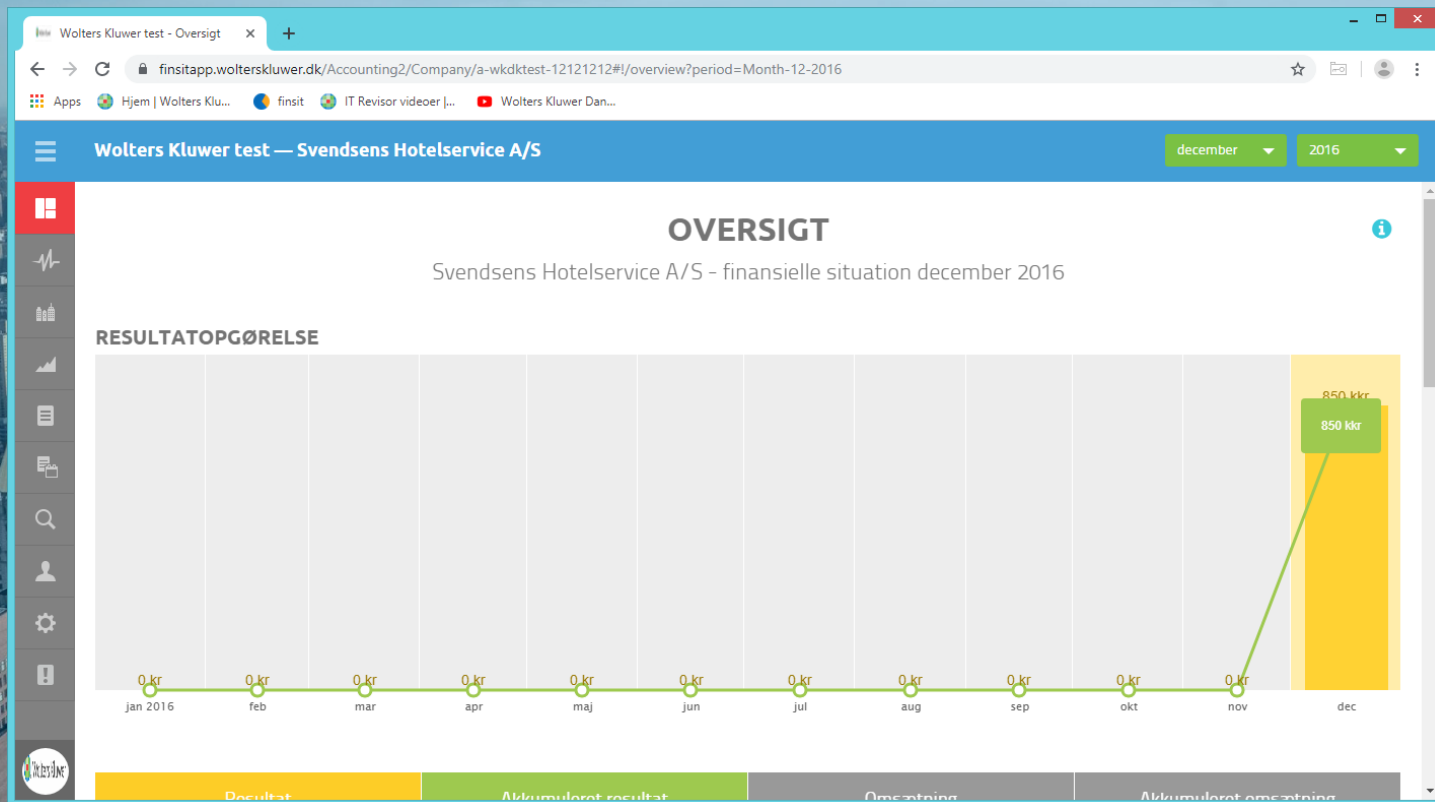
Wolters Kluwer test - Oversigt

finsitapp.wolterskluwer.dk/Accounting2/Company/a-wkdktest-12121212#!/overview?period=Month-12-2016

Apps Hjem | Wolters Klu... finsit IT Revisor videoer |... Wolters Kluwer Dan...

Wolters Kluwer test — Svendsens Hotelservice A/S

december 2016

OVERSIGT

Svendsens Hotelservice A/S - finansielle situation december 2016

RESULTATOPGØRELSE

850 kkr
850 kkr

0 kr 0 kr 0 kr 0 kr 0 kr 0 kr 0 kr 0 kr 0 kr 0 kr 0 kr

jan 2016 feb mar apr maj jun jul aug sep okt nov dec

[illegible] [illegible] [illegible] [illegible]